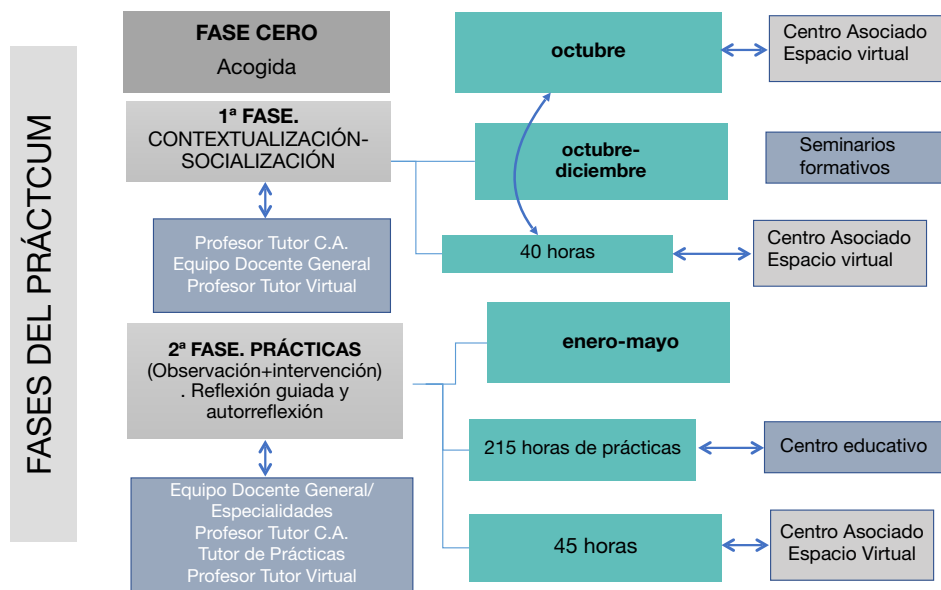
FASES DEL PRÁCTCUM

FASE CERO
Acogida

octubre

Centro Asociado
Espacio virtual

1ª FASE.
CONTEXTUALIZACIÓN-SOCIALIZACIÓN

octubre-diciembre

Seminarios formativos

Profesor Tutor C.A.
Equipo Docente General
Profesor Tutor Virtual

40 horas

Centro Asociado
Espacio virtual

2ª FASE. PRÁCTICAS
(Observación+intervención)
. Reflexión guiada y autorreflexión

enero-mayo

215 horas de prácticas

Centro educativo

Equipo Docente General/
Especialidades
Profesor Tutor C.A.
Tutor de Prácticas
Profesor Tutor Virtual

45 horas

Centro Asociado
Espacio Virtual